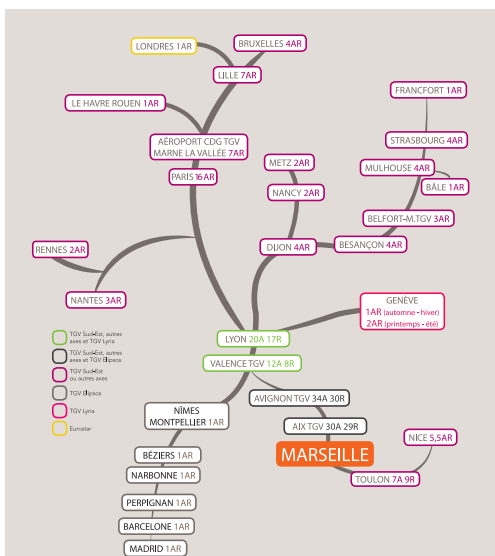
LONDRES 1AR

BRUXELLES 4AR

LILLE 7AR

LE HAVRE ROUEN 1AR

AÉROPORT CDG TGV
MARNE LA VALLÉE 7AR

PARIS 16AR

FRANCFORT 1AR

STRASBOURG 4AR

MULHOUSE 4AR

BÂLE 1AR

BELFORT-M.TGV 3AR

BESANÇON 4AR

METZ 2AR

NANCY 2AR

DIJON 4AR

RENNES 2AR

NANTES 3AR

GENÈVE
1AR (automne - hiver)
2AR (printemps - été)

TGV Sud-Est, autres axes et TGV Lyria

TGV Sud-Est, autres axes et TGV Ellipsos

TGV Sud-Est ou autres axes

TGV Ellipsos

TGV Lyria

Eurostar

LYON 20A 17R

VALENCE TGV 12A 8R

NÎMES
MONTPELLIER 1AR

AVIGNON TGV 34A 30R

AIX TGV 30A 29R

MARSEILLE

NICE 5,5AR

TOULON 7A 9R

BÉZIERS 1AR

NARBONNE 1AR

PERPIGNAN 1AR

BARCELONE 1AR

MADRID 1AR